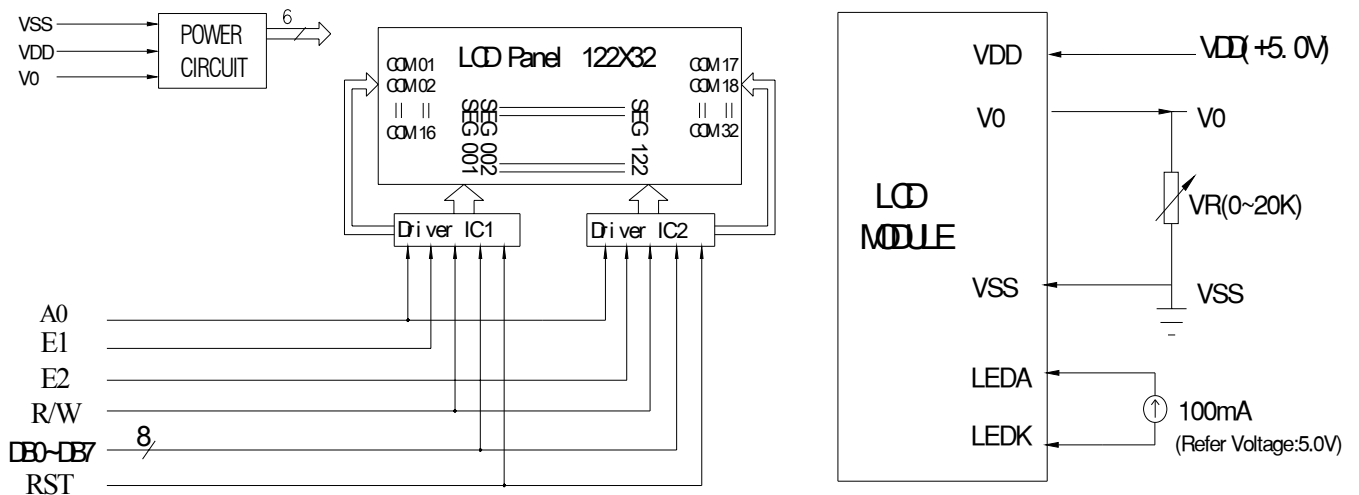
VSS
VDD
V0
POWER CIRCUIT
6
LCD Panel 122X32
COM01
COM02
||  ||
COM16
SEG 002
SEG 001
SEG
122
COM17
COM18
||  ||
COM32
Driver IC1
Driver IC2
A0
E1
E2
R/W
DB0~DB7
8
RST

VDD
VDD(+5.0V)
V0
V0
LCD MODULE
VR(0~20K)
VSS
VSS
LEDA
LEDK
100mA
(Refer Voltage:5.0V)